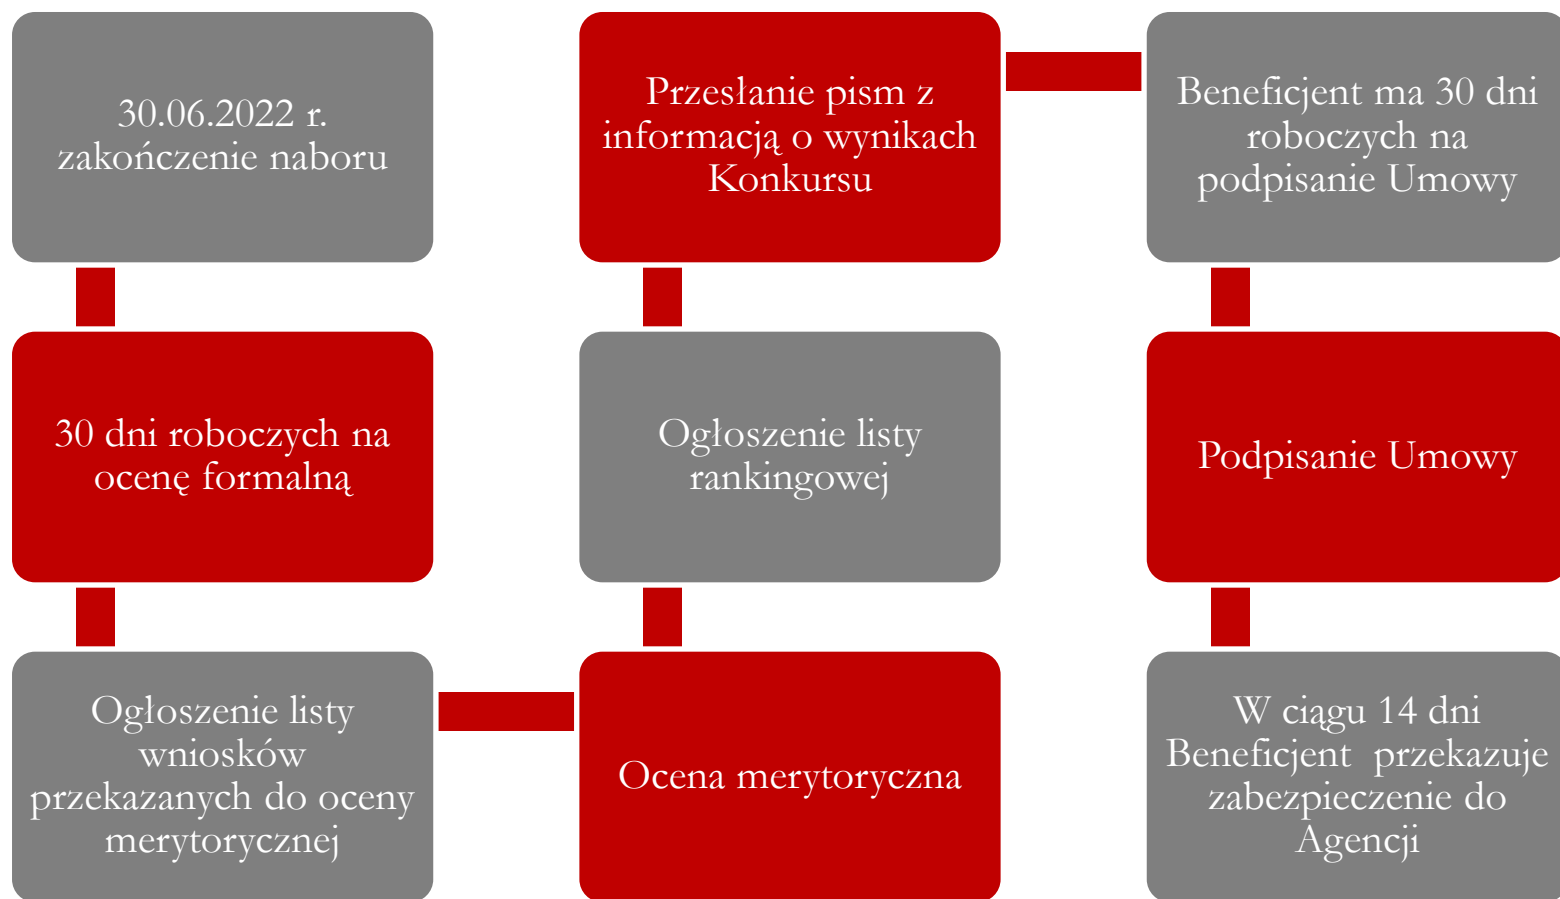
30.06.2022 r. zakończenie naboru

30 dni roboczych na ocenę formalną

Ogłoszenie listy wniosków przekazanych do oceny merytorycznej

Ocena merytoryczna

Ogłoszenie listy rankingowej

Przesłanie pism z informacją o wynikach Konkursu

Beneficjent ma 30 dni roboczych na podpisanie Umowy

Podpisanie Umowy

W ciągu 14 dni Beneficjent przekazuje zabezpieczenie do Agencji